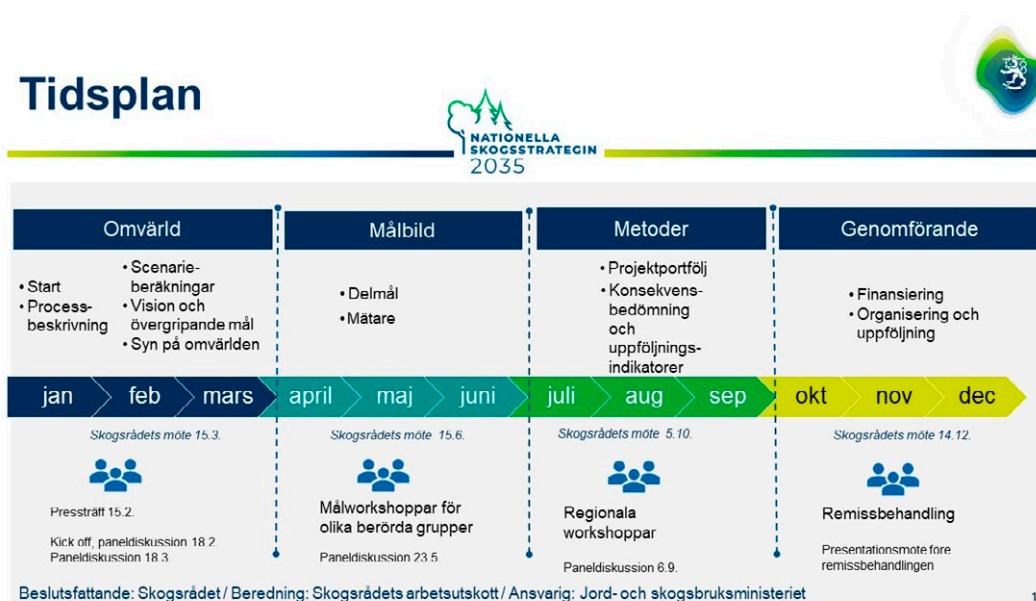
Tidsplan

NATIONELLA SKOGSSTRATEGIN 2035

Omvärld

• Start
• Processbeskrivning

• Scenarieberäkningar
• Vision och övergripande mål
• Syn på omvärlden

Målbild

• Delmål
• Mätare

Metoder

• Projektportfölj
• Konsekvensbedömning och uppföljningsindikatorer

Genomförande

• Finansiering
• Organisering och uppföljning

jan feb mars april maj juni juli aug sep okt nov dec

Skogsrådets möte 15.3.

Pressträff 15.2.

Kick off, paneldiskussion 18.2.
Paneldiskussion 18.3.

Skogsrådets möte 15.6.

Målworkshoppar för olika berörda grupper

Paneldiskussion 23.5.

Skogsrådets möte 5.10.

Regionala workshoppar

Paneldiskussion 6.9.

Skogsrådets möte 14.12.

Remissbehandling

Presentationsmöte före remissbehandlingen

Beslutsfattande: Skogsrådet / Beredning: Skogsrådets arbetsutskott / Ansvarig: Jord- och skogsbruksministeriet

1